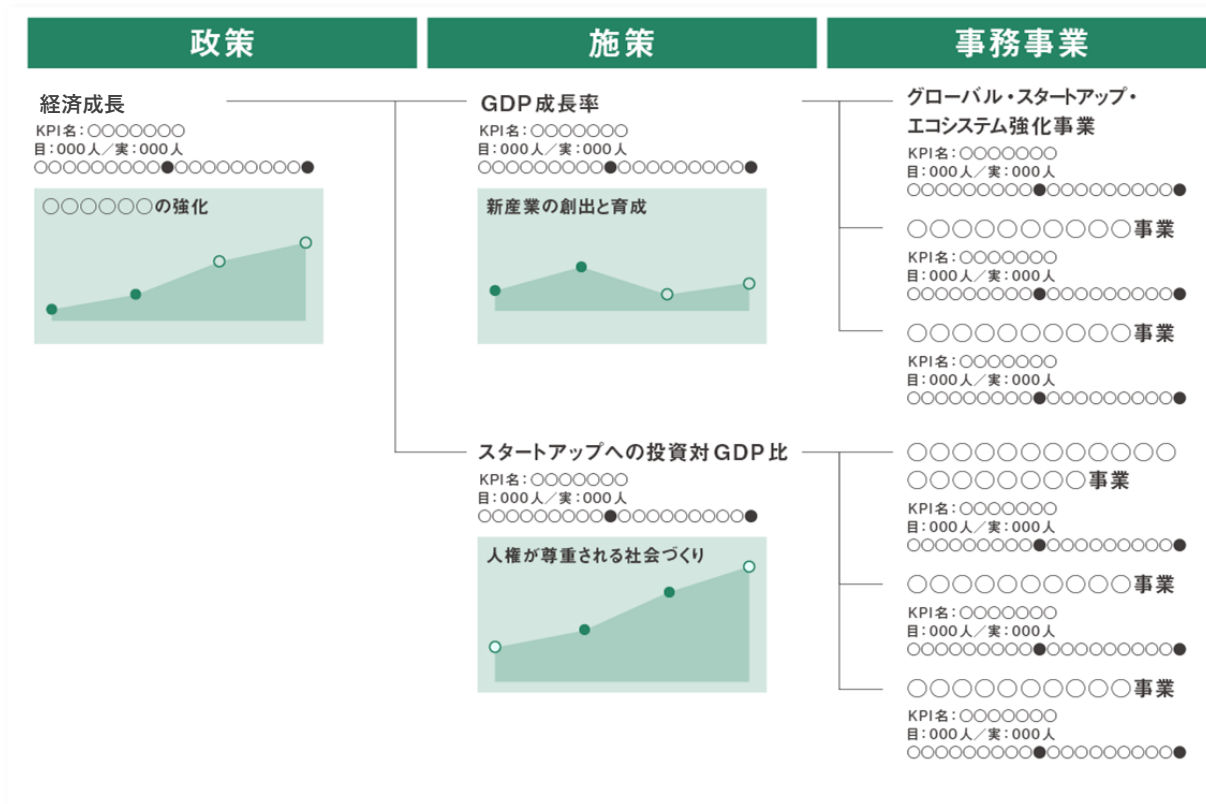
政策

経済成長
KPI名：○○○○○○○
目：000人／実：000人
○○○○○○○○○●○○○○○○○○○●

○○○○○○の強化

施策

GDP成長率
KPI名：○○○○○○○
目：000人／実：000人
○○○○○○○○○●○○○○○○○○○●

新産業の創出と育成

スタートアップへの投資対GDP比
KPI名：○○○○○○○
目：000人／実：000人
○○○○○○○○○●○○○○○○○○○●

人権が尊重される社会づくり

事務事業

グローバル・スタートアップ・エコシステム強化事業
KPI名：○○○○○○○
目：000人／実：000人
○○○○○○○○○●○○○○○○○○○●

○○○○○○○○○○事業
KPI名：○○○○○○○
目：000人／実：000人
○○○○○○○○○●○○○○○○○○○●

○○○○○○○○○○事業
KPI名：○○○○○○○
目：000人／実：000人
○○○○○○○○○●○○○○○○○○○●

○○○○○○○○○○○○○○○○○○○○○事業
KPI名：○○○○○○○
目：000人／実：000人
○○○○○○○○○●○○○○○○○○○●

○○○○○○○○○○事業
KPI名：○○○○○○○
目：000人／実：000人
○○○○○○○○○●○○○○○○○○○●

○○○○○○○○○○事業
KPI名：○○○○○○○
目：000人／実：000人
○○○○○○○○○●○○○○○○○○○●